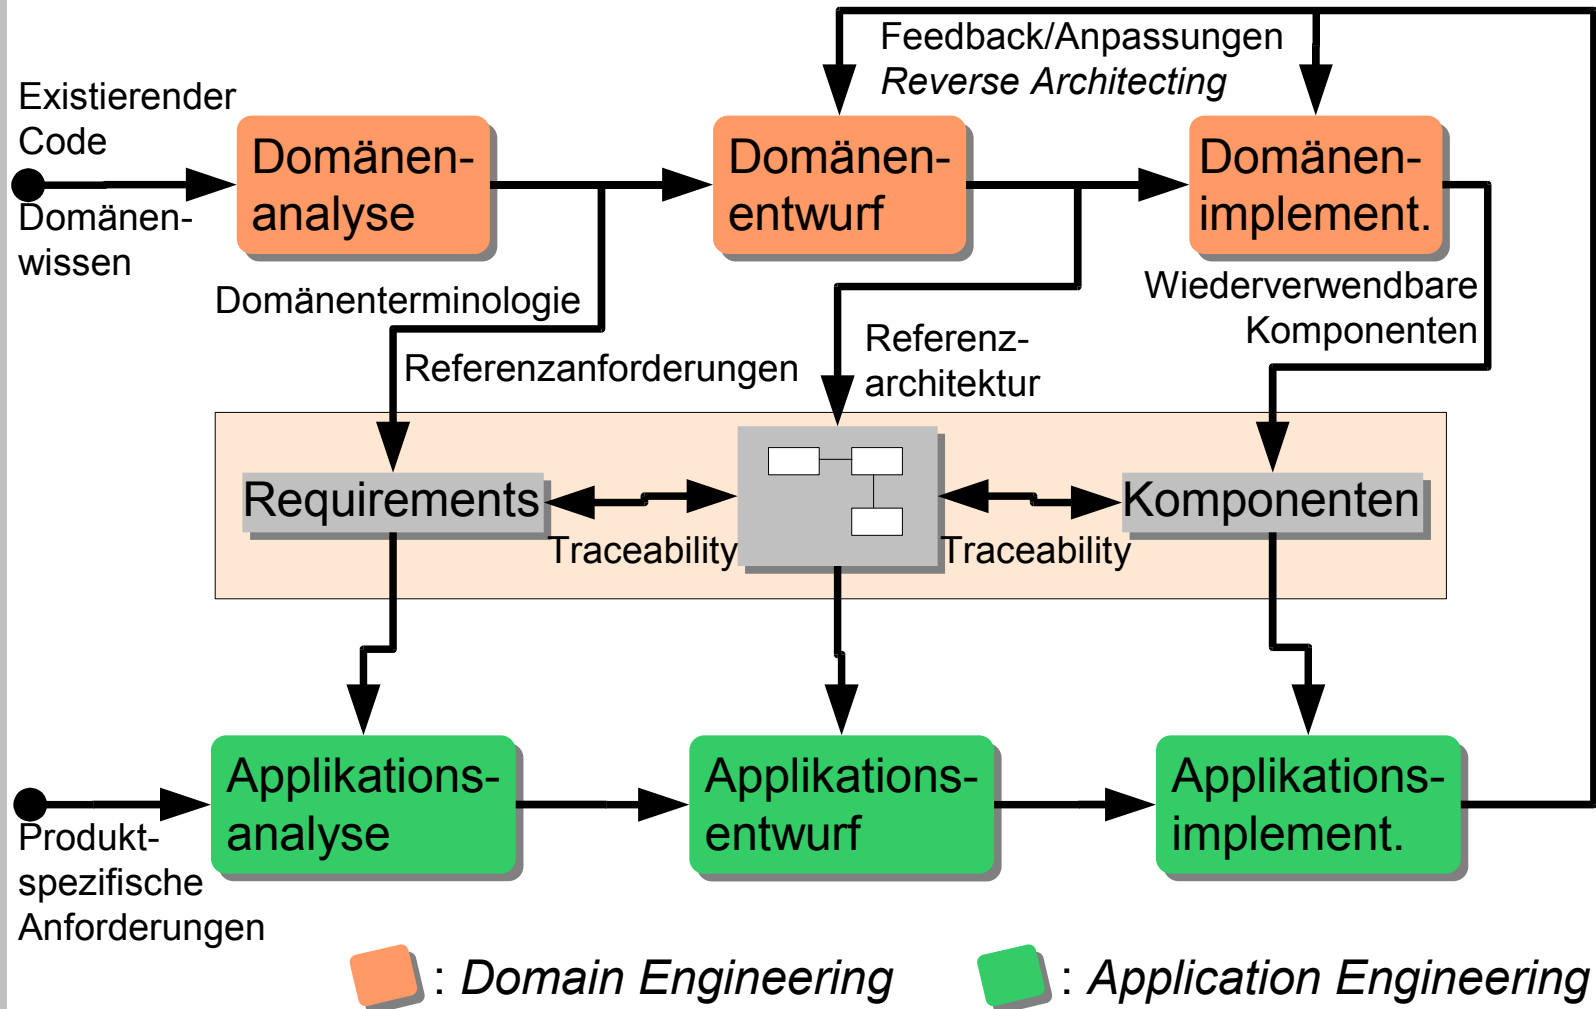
Feedback/Anpassungen
*Reverse Architecting*

Existierender Code

Domänen-analyse

Domänen-entwurf

Domänen-implement.

Domänenwissen

Domänenterminologie

Wiederverwendbare Komponenten

Referenz-architektur

Referenzanforderungen

Requirements

Traceability

Traceability

Komponenten

Applikations-analyse

Applikations-entwurf

Applikations-implement.

Produkt-spezifische Anforderungen

: *Domain Engineering*

: *Application Engineering*